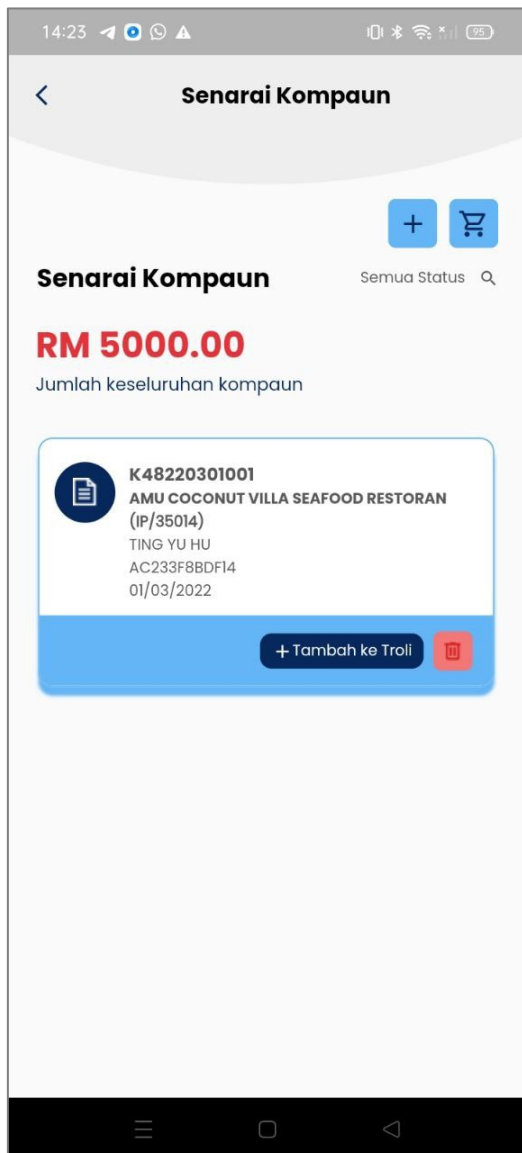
14:23 95

<

Senarai Kompaun

+

Senarai Kompaun

Semua Status

RM 5000.00

Jumlah keseluruhan kompaun

K48220301001

AMU COCONUT VILLA SEAFOOD RESTORAN (IP/35014)

TING YU HU

AC233F8BDF14

01/03/2022

+ Tambah ke Troli